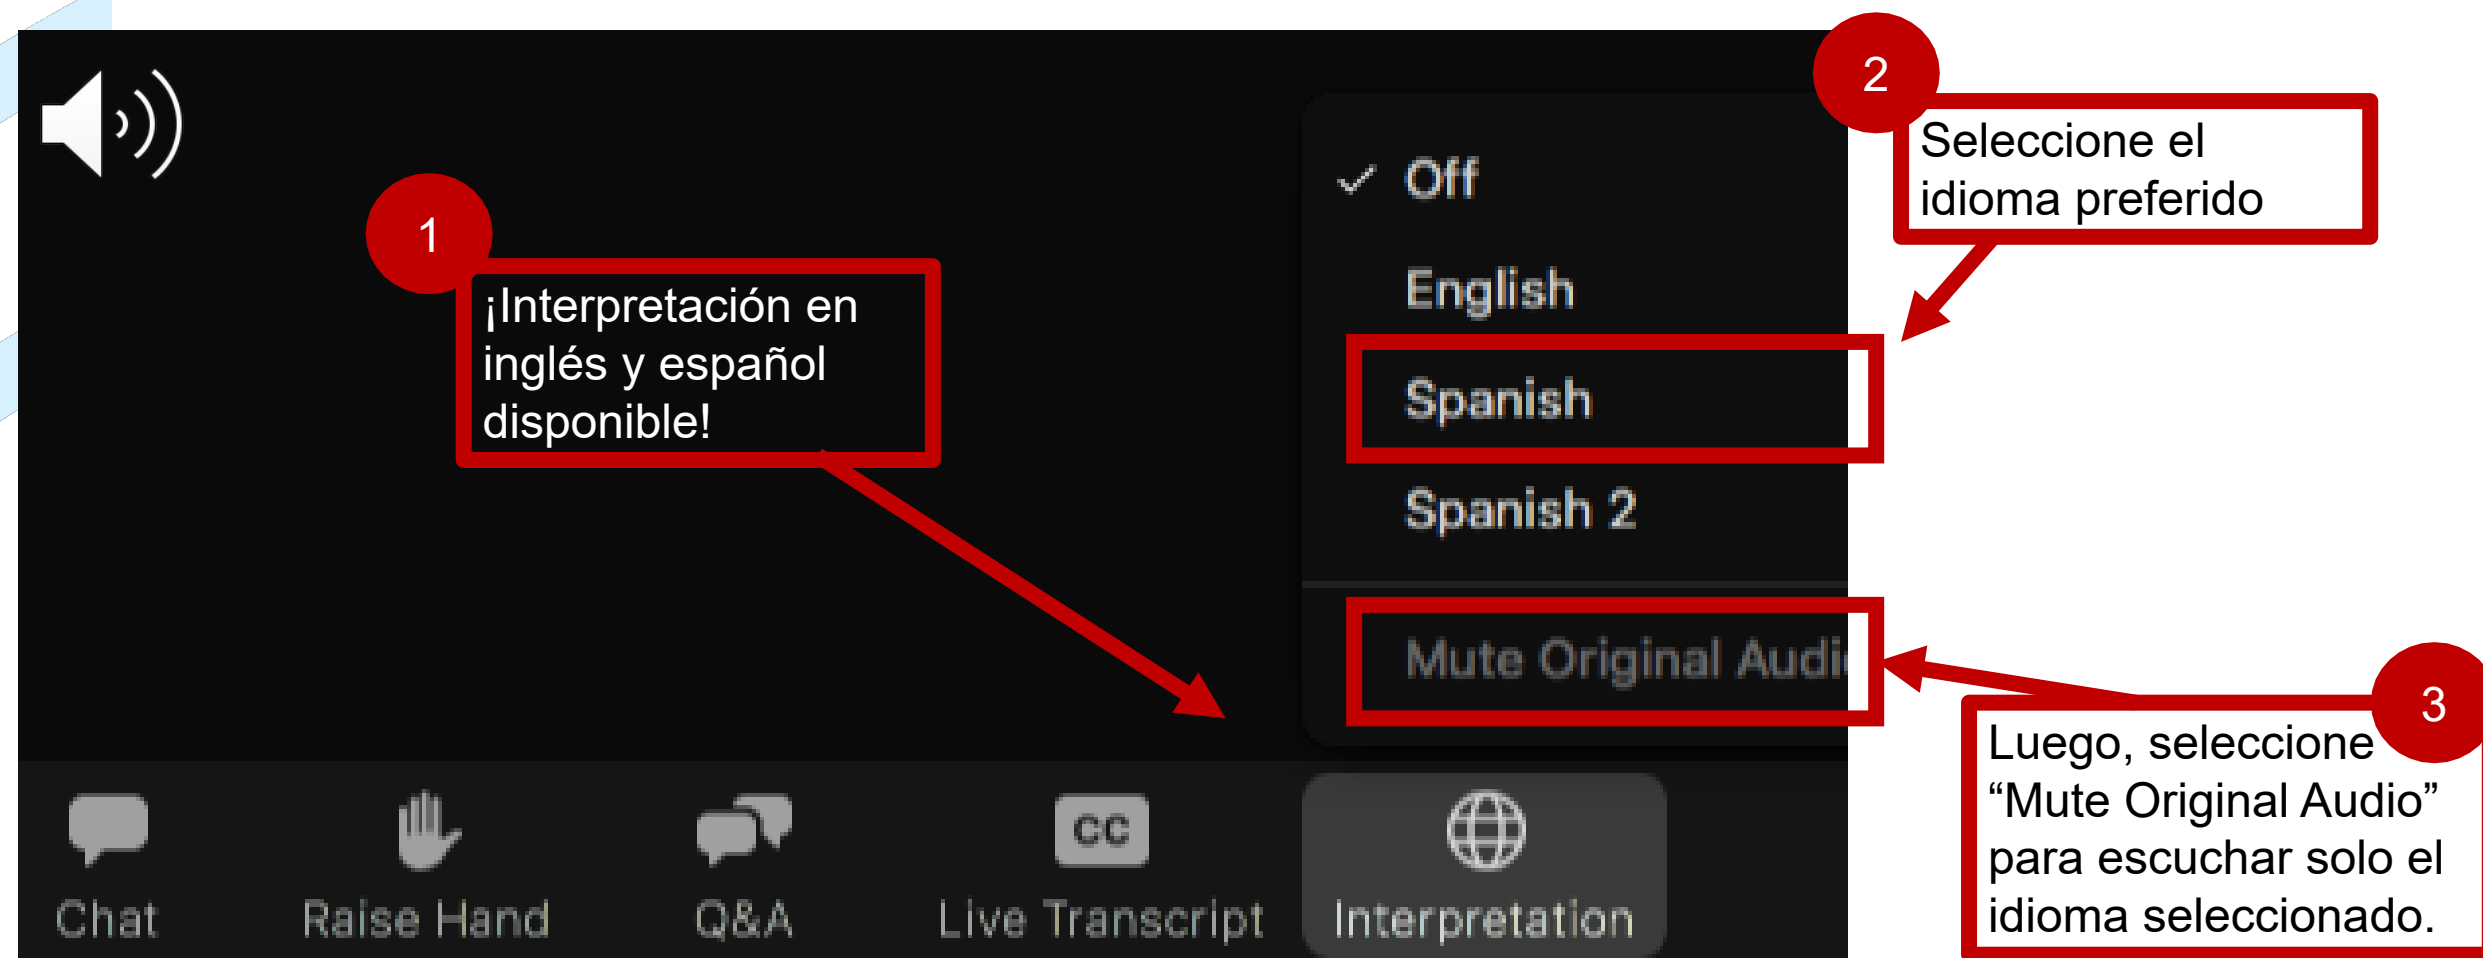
1

¡Interpretación en inglés y español disponible!

Off
English
Spanish
Spanish 2
Mute Original Audi

2

Seleccione el idioma preferido

3

Luego, seleccione “Mute Original Audio” para escuchar solo el idioma seleccionado.

Chat
Raise Hand
Q&A
CC
Live Transcript
Interpretation